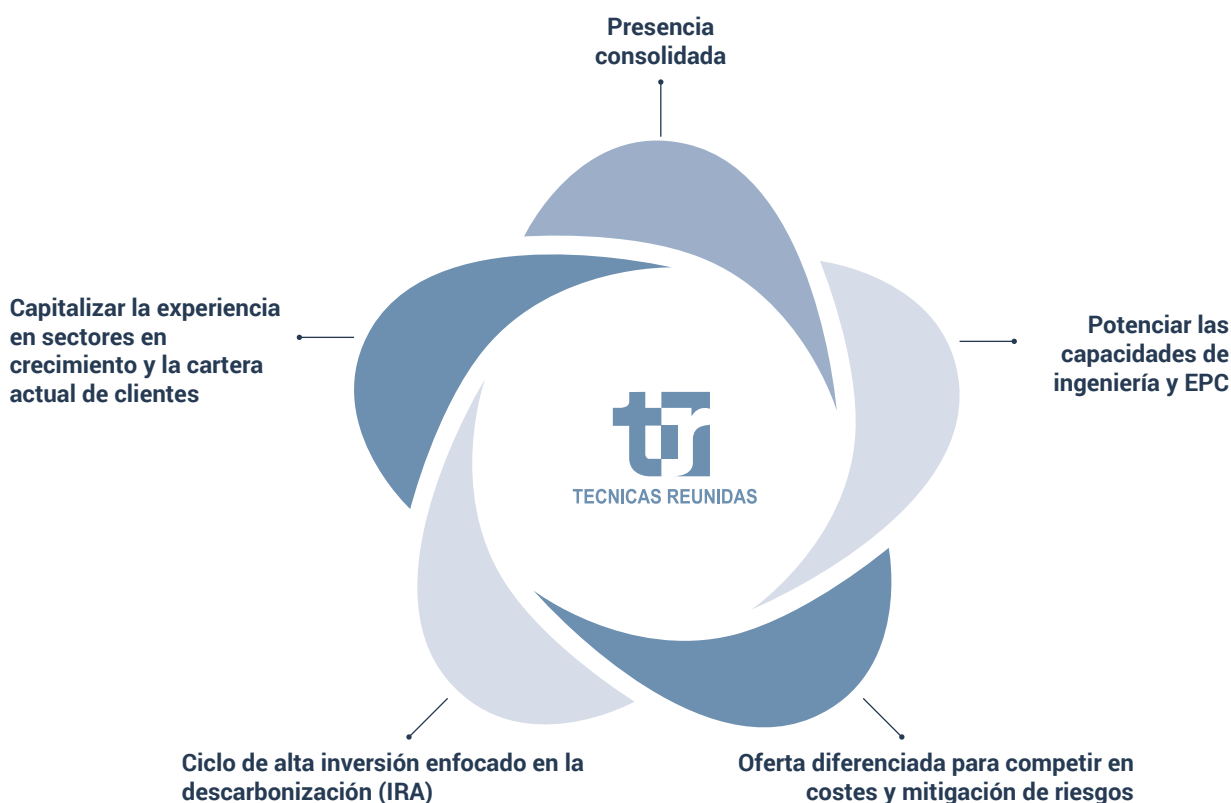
Presencia consolidada

Potenciar las capacidades de ingeniería y EPC

Oferta diferenciada para competir en costes y mitigación de riesgos

Ciclo de alta inversión enfocado en la descarbonización (IRA)

Capitalizar la experiencia en sectores en crecimiento y la cartera actual de clientes

tr

TECNICAS REUNIDAS